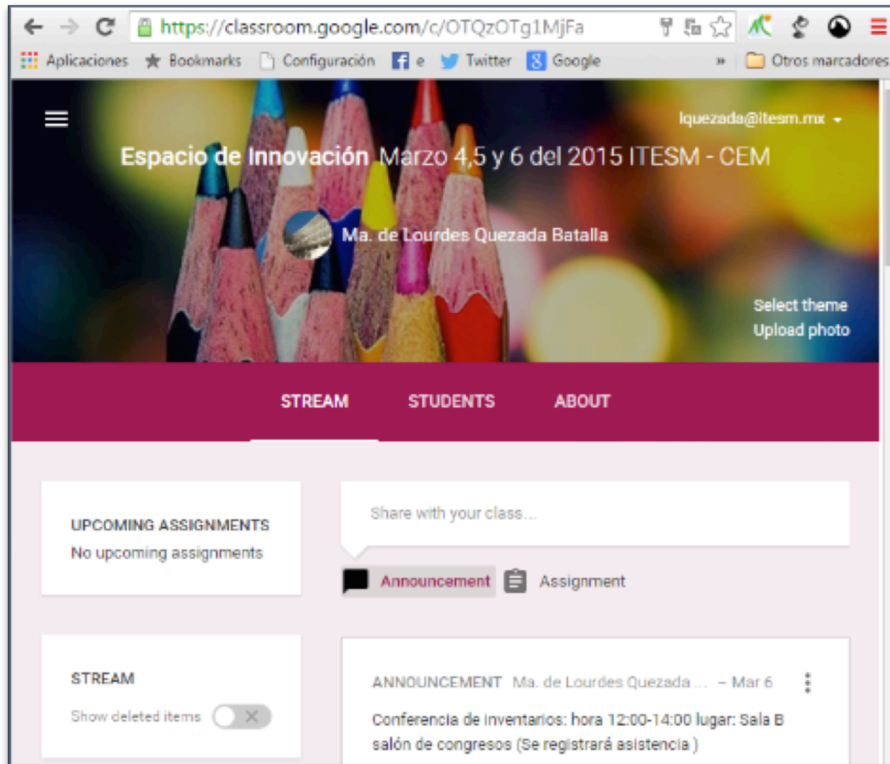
https://classroom.google.com/c/OTQzOTg1MjFa

Aplicaciones Bookmarks Configuración e Twitter Google » Otros marcadores

lquezada@itesm.mx

Espacio de Innovación Marzo 4,5 y 6 del 2015 ITESM - CEM

Ma. de Lourdes Quezada Batalla

Select theme
Upload photo

STREAM STUDENTS ABOUT

UPCOMING ASSIGNMENTS
No upcoming assignments

Share with your class...

Announcement Assignment

STREAM
Show deleted items

ANNOUNCEMENT Ma. de Lourdes Quezada ... – Mar 6

Conferencia de inventarios: hora 12:00-14:00 lugar: Sala B salón de congresos (Se registrará asistencia )